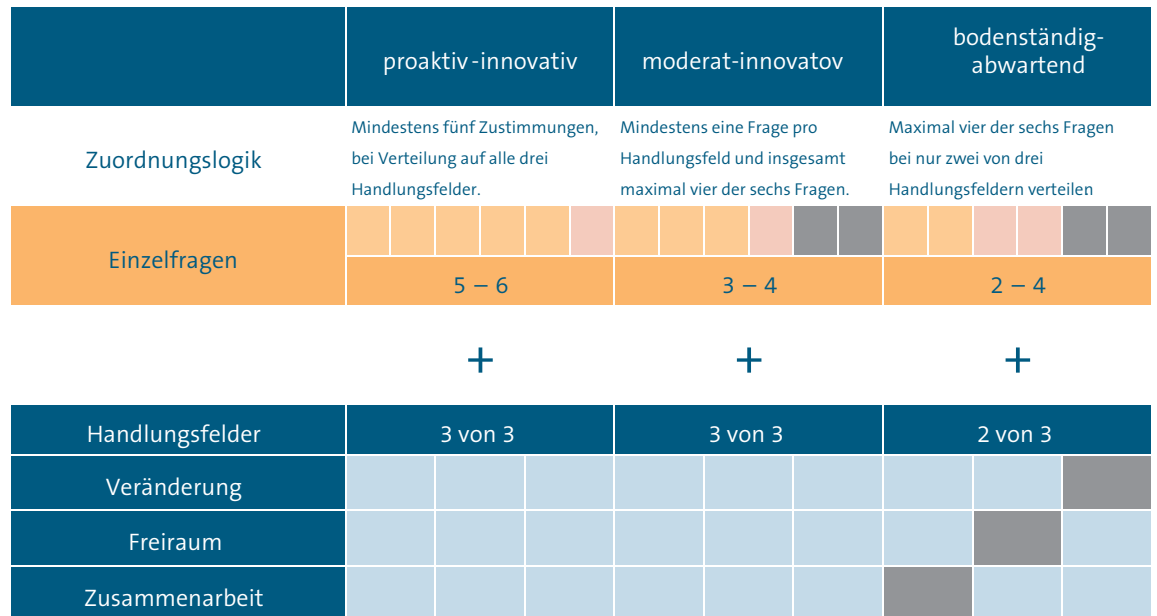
| | proaktiv-innovativ | moderat-innovatov | bodenständig-abwartend |
|---|---|---|---|
| Zuordnungslogik | Mindestens fünf Zustimmungen, bei Verteilung auf alle drei Handlungsfelder. | Mindestens eine Frage pro Handlungsfeld und insgesamt maximal vier der sechs Fragen. | Maximal vier der sechs Fragen bei nur zwei von drei Handlungsfeldern verteilen |
| Einzelfragen | 5 – 6 | 3 – 4 | 2 – 4 |

+ + +

| Handlungsfelder | 3 von 3 | 3 von 3 | 2 von 3 |
|---|---|---|---|
| Veränderung | | | |
| Freiraum | | | |
| Zusammenarbeit | | | |